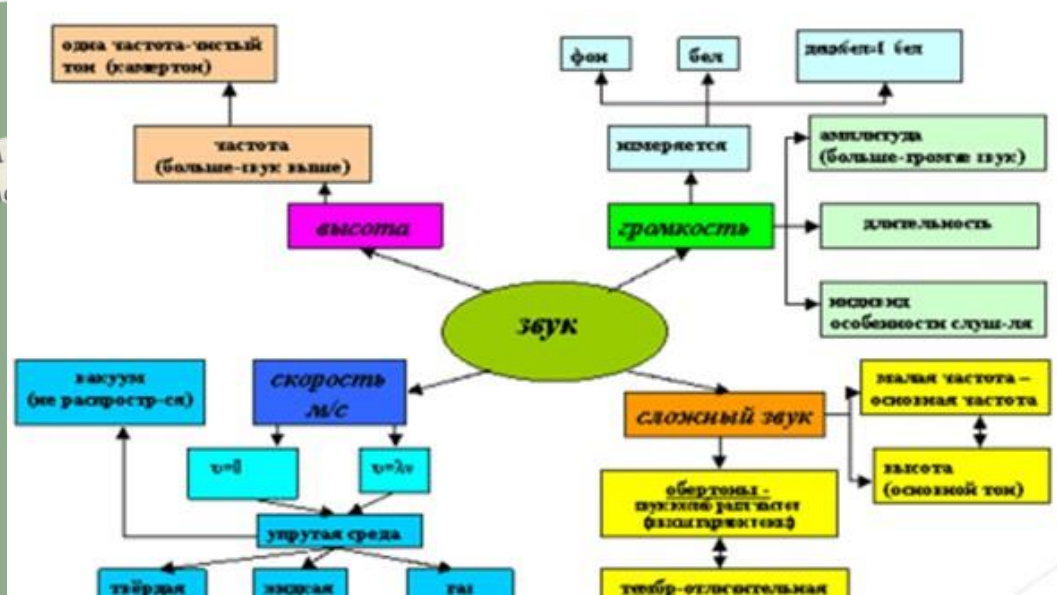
одна частота-чистый тон (камертон)

частота (больше-звук выше)

высота

фон

бел

децибел=1 бел

измеряется

громкость

амплитуда (больше-громче звук)

длительность

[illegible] особенности слуш-ля

звук

вакуум (не распростр-ся)

скорость м/с

$υ=l$

$υ=λν$

упругая среда

твёрдая

жидкая

газ

сложный звук

малая частота – основная частота

высота (основной тон)

обертоны - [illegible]

тембр-относительная